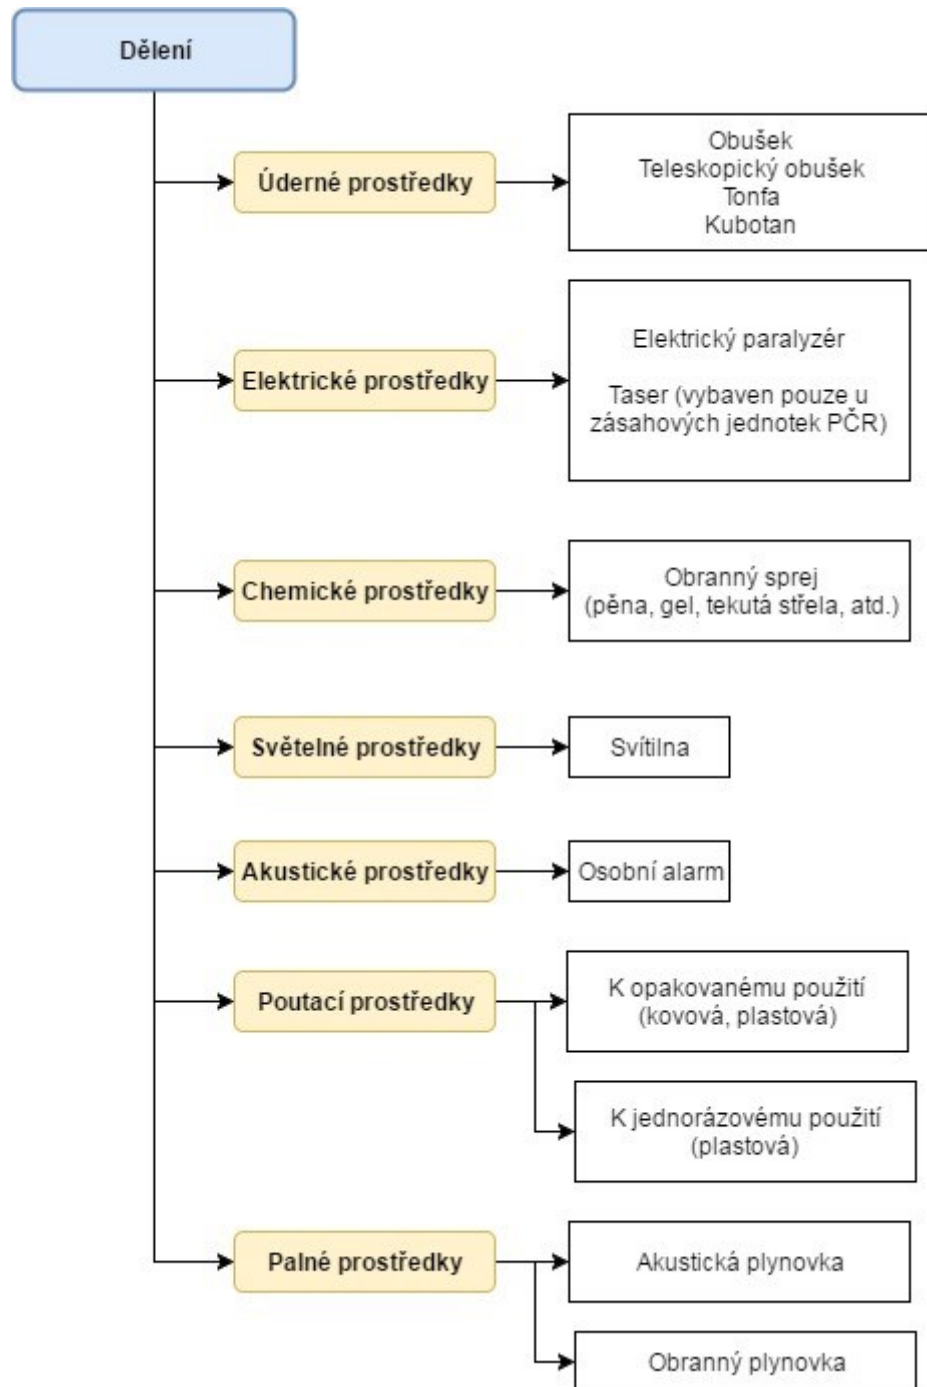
Dělení

Úderné prostředky

Obušek
Teleskopický obušek
Tonfa
Kubotan

Elektrické prostředky

Elektrický paralyzér

Taser (vybaven pouze u zásahových jednotek PČR)

Chemické prostředky

Obranný sprej
(pěna, gel, tekutá střela, atd.)

Světelné prostředky

Svítilna

Akustické prostředky

Osobní alarm

Poutací prostředky

K opakovanému použití
(kovová, plastová)

K jednorázovému použití
(plastová)

Palné prostředky

Akustická plynovka

Obranný plynovka